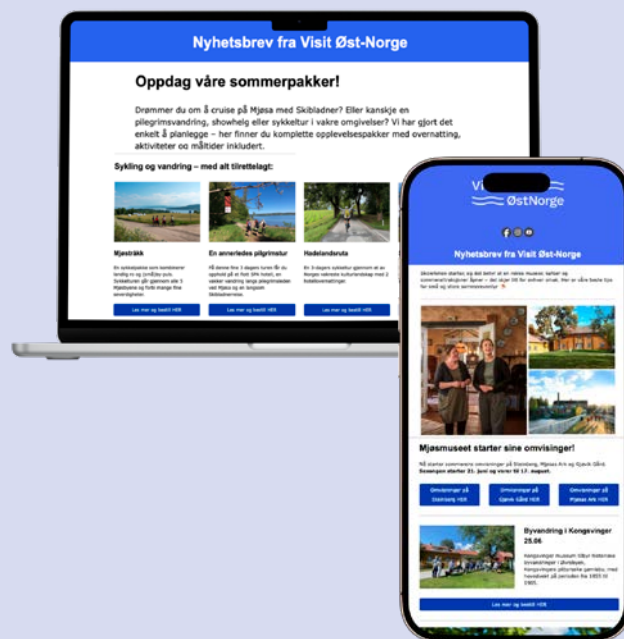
Nyhetsbrev fra Visit Øst-Norge

Oppdag våre sommerpakker!

Drømmer du om å cruise på Mjøsa med Skibladner? Eller kanskje en pilegrimsvandring, showhelg eller sykkeltur i vakre omgivelser? Vi har gjort det enkelt å planlegge – her finner du komplette opplevelsespakker med overnatting, aktiviteter og måltider inkludert.

Sykling og vandring – med alt tilrettelagt:

Mjøstråkk
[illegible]
Les mer og bestill HER

En annerledes pilgrimstur
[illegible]
Les mer og bestill HER

Hadelandsruta
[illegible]
Les mer og bestill HER

Visit ØstNorge

Nyhetsbrev fra Visit Øst-Norge

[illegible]

Mjøsmuseet starter sine omvisninger!

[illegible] Sesongen starter 21. juni og varer til 17. august.

Omvisninger på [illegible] HER
Omvisninger på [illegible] HER
Omvisninger på Mjøsa Ark HER

Byvandring i Kongsvinger 25.06

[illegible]

Les mer og bestill HER